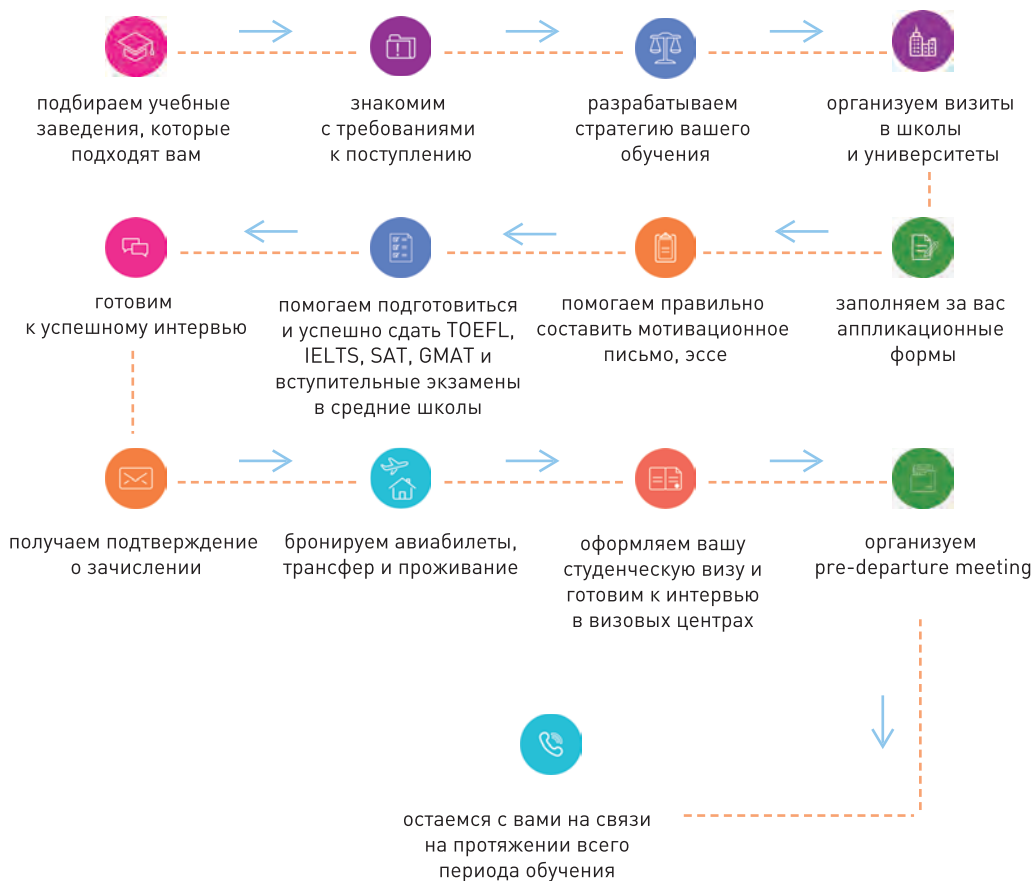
подбираем учебные заведения, которые подходят вам

знакомим с требованиями к поступлению

разрабатываем стратегию вашего обучения

организуем визиты в школы и университеты

заполняем за вас аппликационные формы

помогаем правильно составить мотивационное письмо, эссе

помогаем подготовиться и успешно сдать TOEFL, IELTS, SAT, GMAT и вступительные экзамены в средние школы

готовим к успешному интервью

получаем подтверждение о зачислении

бронируем авиабилеты, трансфер и проживание

оформляем вашу студенческую визу и готовим к интервью в визовых центрах

организуем pre-departure meeting

остаемся с вами на связи на протяжении всего периода обучения